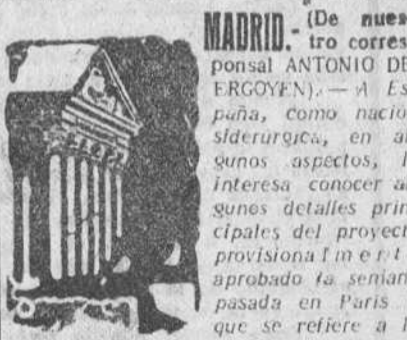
MADRID.- (De nuestro corresponsal ANTONIO DE ERGOYEN). — A España, como nación siderúrgica, en algunos aspectos, le interesa conocer algunos detalles principales del proyecto provisionalmente aprobado la semana pasada en París que se refiere a l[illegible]